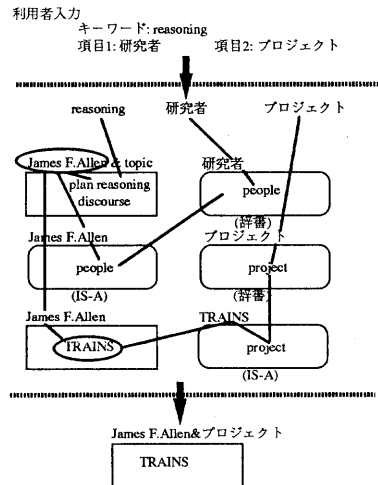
利用者入力
キーワード: reasoning
項目1: 研究者　　項目2: プロジェクト

reasoning
研究者
プロジェクト

James F.Allen & topic
plan reasoning
discourse

研究者
people
(辞書)

James F.Allen
people
(IS-A)

プロジェクト
project
(辞書)

James F.Allen
TRAINS

TRAINS
project
(IS-A)

James F.Allen&プロジェクト
TRAINS